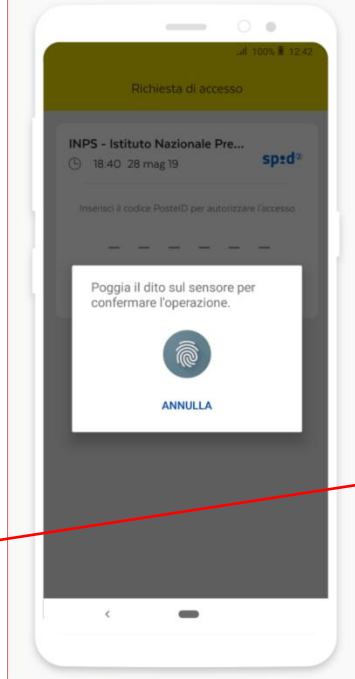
100% 12:42

Richiesta di accesso

INPS - Istituto Nazionale Pre...

18:40 28 mag 19

spid

Inserisci il codice PosteID per autorizzare l'accesso

Poggia il dito sul sensore per confermare l'operazione.

ANNULLA